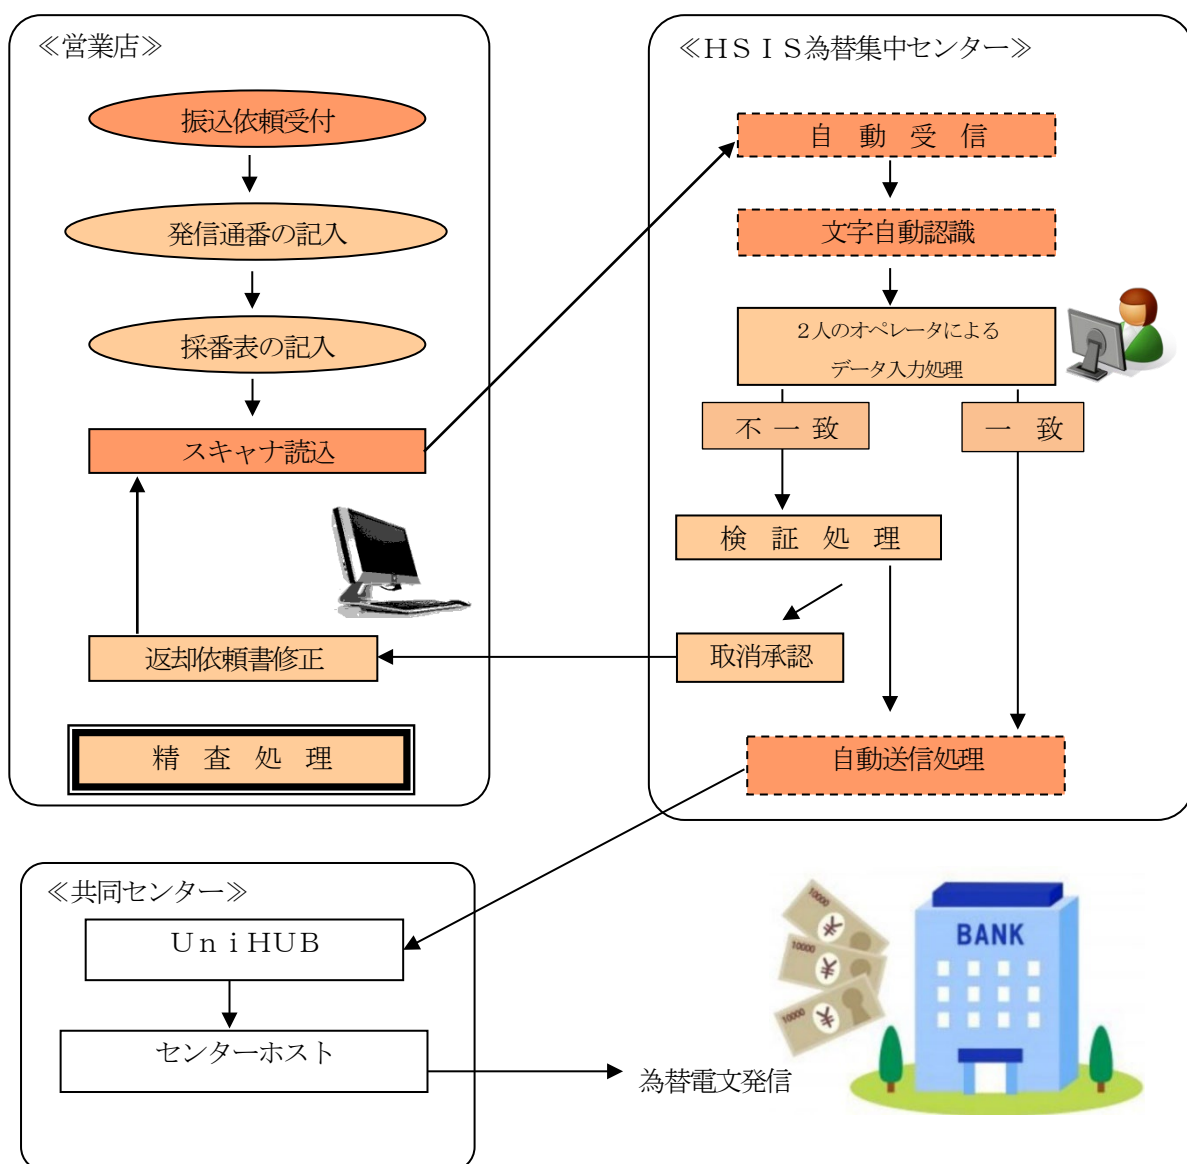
≪営業店≫

振込依頼受付

発信通番の記入

採番表の記入

スキャナ読込

返却依頼書修正

精　査　処　理

≪ＨＳＩＳ為替集中センター≫

自　動　受　信

文字自動認識

２人のオペレータによる
データ入力処理

不　一　致

一　致

検　証　処　理

取消承認

自動送信処理

≪共同センター≫

ＵｎｉＨＵＢ

センターホスト

為替電文発信

BANK

10000

10000

10000